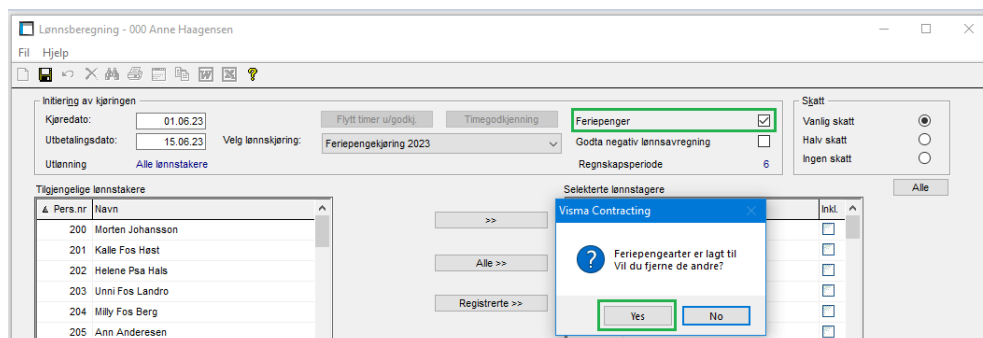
Lønnsberegning - 000 Anne Haagensen

Fil Hjelp

Initiering av kjøringen

Kjøredato: 01.06.23

Utbetalingsdato: 15.06.23

Velg lønnskjøring: Feriepengekjøring 2023

Utlønning Alle lønnstakere

Flytt timer u/godkj.

Timegodkjenning

Feriepenger

Godta negativ lønnsavregning

Regnskapsperiode 6

Skatt

Vanlig skatt

Halv skatt

Ingen skatt

Alle

Tilgjengelige lønnstakere

| Pers.nr | Navn |
|---|---|
| 200 | Morten Johansson |
| 201 | Kalle Fos Høst |
| 202 | Helene Psa Hals |
| 203 | Unni Fos Landro |
| 204 | Milly Fos Berg |
| 205 | Ann Anderesen |

>>

Alle >>

Registrerte >>

Selekterte lønnstagere

Inkl.

Visma Contracting

Feriepengearter er lagt til
Vil du fjerne de andre?

Yes

No